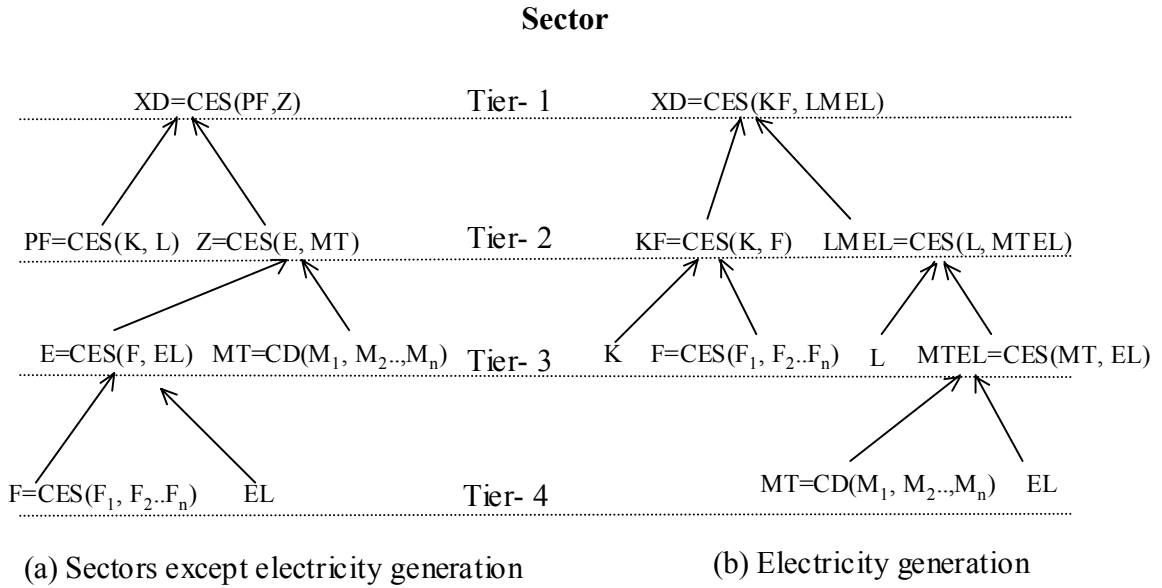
Sector

XD=CES(PF,Z)

Tier- 1

XD=CES(KF, LMEL)

PF=CES(K, L) Z=CES(E, MT)

Tier- 2

KF=CES(K, F) LMEL=CES(L, MTEL)

E=CES(F, EL) MT=CD($M_1$, $M_2$..,$M_n$)

Tier- 3

K F=CES($F_1$, $F_2$..$F_n$) L MTEL=CES(MT, EL)

F=CES($F_1$, $F_2$..$F_n$) EL

Tier- 4

MT=CD($M_1$, $M_2$..,$M_n$) EL

(a) Sectors except electricity generation

(b) Electricity generation